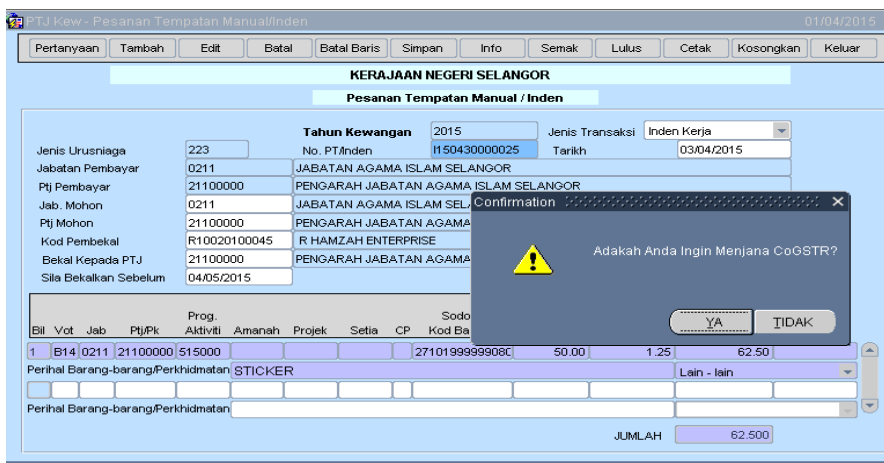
PTJ Kew - Pesanan Tempatan Manual/Inden 01/04/2015

Pertanyaan | Tambah | Edit | Batal | Batal Baris | Simpan | Info | Semak | Lulus | Cetak | Kosongkan | Keluar

KERAJAAN NEGERI SELANGOR

Pesanan Tempatan Manual / Inden

Tahun Kewangan 2015
Jenis Transaksi Inden Kerja
Jenis Urusniaga 223
No. PT/Inden I150430000025
Tarikh 03/04/2015
Jabatan Pembayar 0211 JABATAN AGAMA ISLAM SELANGOR
Ptj Pembayar 21100000 PENGARAH JABATAN AGAMA ISLAM SELANGOR
Jab. Mohon 0211 JABATAN AGAMA ISLAM SELA
Ptj Mohon 21100000 PENGARAH JABATAN AGAMA
Kod Pembekal R10020100045 R HAMZAH ENTERPRISE
Bekal Kepada PTJ 21100000 PENGARAH JABATAN AGAMA
Sila Bekalkan Sebelum 04/05/2015

Confirmation

Adakah Anda Ingin Menjana CoGSTR?

YA TIDAK

| Bil | Vot | Jab | Ptj/Pk | Prog. Aktiviti | Amanah | Projek | Setia | CP | Sodo Kod Ba |  |  |  |
|---|---|---|---|---|---|---|---|---|---|---|---|---|
| 1 | B14 | 0211 | 21100000 | 515000 |  |  |  |  | 2710199999908C | 50.00 | 1.25 | 62.50 |

Perihal Barang-barang/Perkhidmatan STICKER Lain - lain

Perihal Barang-barang/Perkhidmatan

JUMLAH 62.500